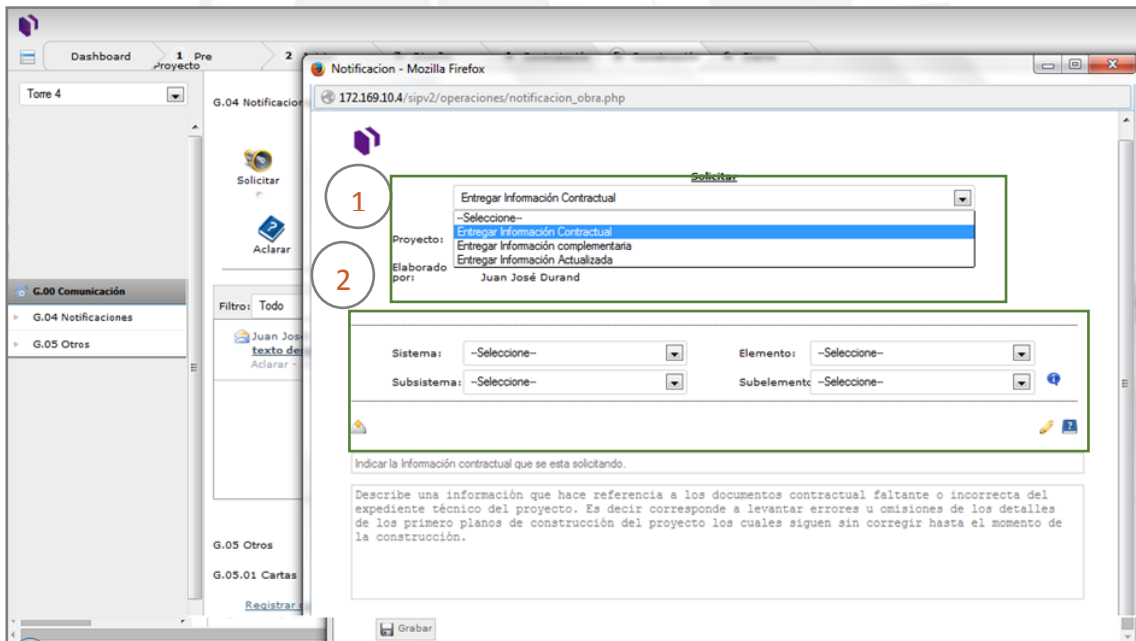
Dashboard

1 Pre Proyecto

2

Torre 4

G.04 Notificacio

Solicitar

Aclarar

G.00 Comunicación

G.04 Notificaciones

G.05 Otros

Filtro: Todo

Juan Jos
texto de
Aclarar -

G.05 Otros

G.05.01 Cartas

Registrar

Notificacion - Mozilla Firefox

172.169.10.4/sipv2/operaciones/notificacion_obra.php

Solicitar

1

2

Entregar Información Contractual

--Seleccione--
Entregar Información Contractual
Entregar Información complementaria
Entregar Información Actualizada

Proyecto:

Elaborado por: Juan José Durand

Sistema: --Seleccione--

Elemento: --Seleccione--

Subsistema: --Seleccione--

Subelemento --Seleccione--

Indicar la Información contractual que se esta solicitando.

Describe una información que hace referencia a los documentos contractual faltante o incorrecta del expediente técnico del proyecto. Es decir corresponde a levantar errores u omisiones de los detalles de los primero planos de construcción del proyecto los cuales siguen sin corregir hasta el momento de la construcción.

Grabar